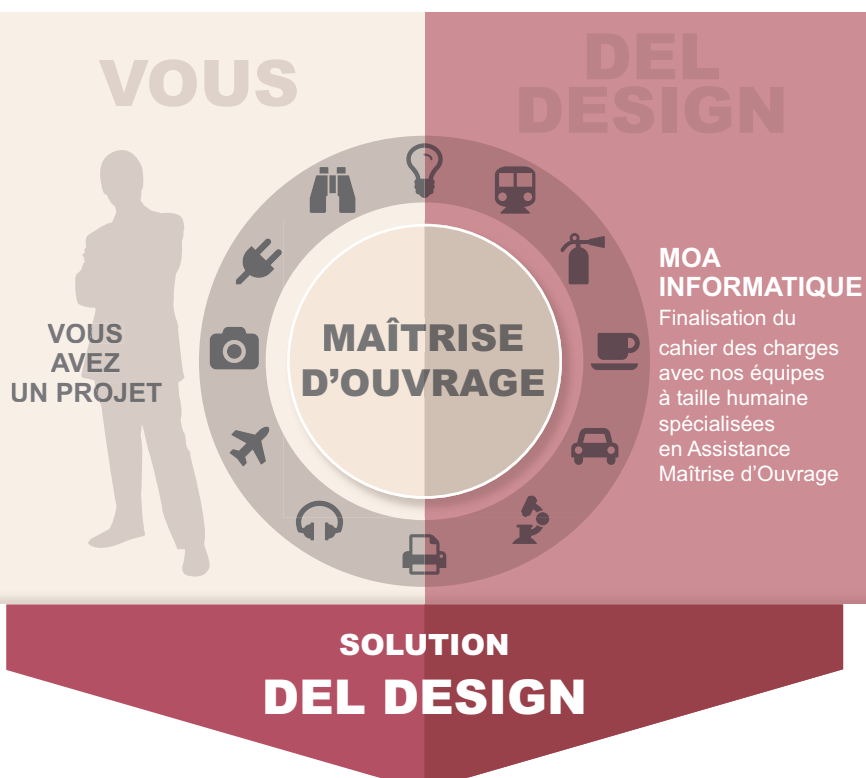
VOUS

DEL DESIGN

VOUS AVEZ UN PROJET

MAÎTRISE D'OUVRAGE

MOA INFORMATIQUE

Finalisation du cahier des charges avec nos équipes à taille humaine spécialisées en Assistance Maîtrise d'Ouvrage

SOLUTION

DEL DESIGN